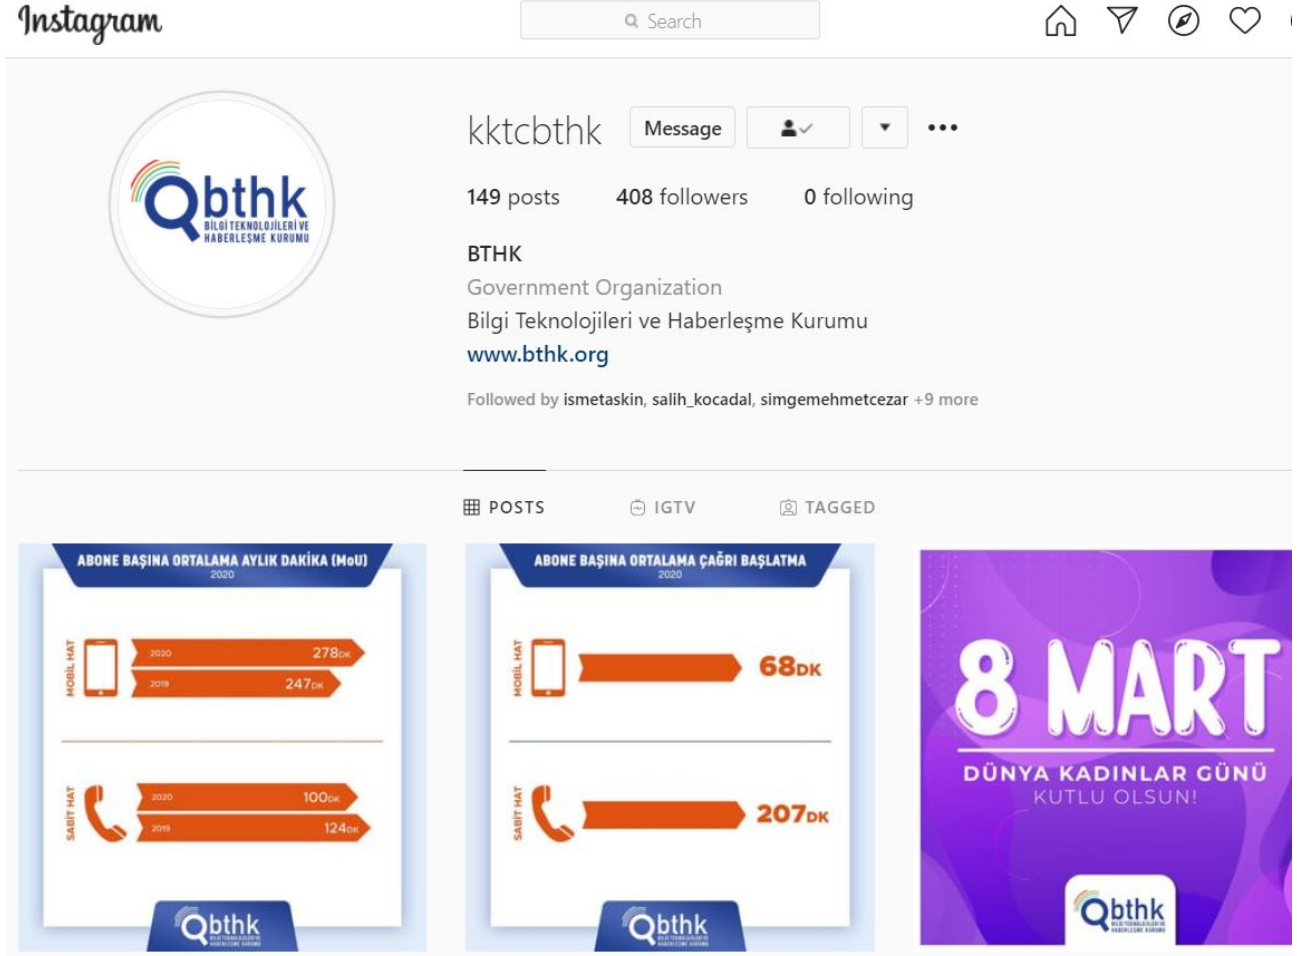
Instagram

Search

kktcbthk Message

149 posts 408 followers 0 following

BTHK
Government Organization
Bilgi Teknolojileri ve Haberleşme Kurumu
www.bthk.org

Followed by ismetaskin, salih_kocadal, simgemehmetcezar +9 more

POSTS IGTV TAGGED

ABONE BAŞINA ORTALAMA AYLIK DAKİKA (MoU)
2020

MOBİL HAT
2020 278DK
2019 247DK

SABİT HAT
2020 100DK
2019 124DK

Qbthk

ABONE BAŞINA ORTALAMA ÇAĞRI BAŞLATMA
2020

MOBİL HAT
68DK

SABİT HAT
207DK

Qbthk

8 MART
DÜNYA KADINLAR GÜNÜ
KUTLU OLSUN!

Qbthk